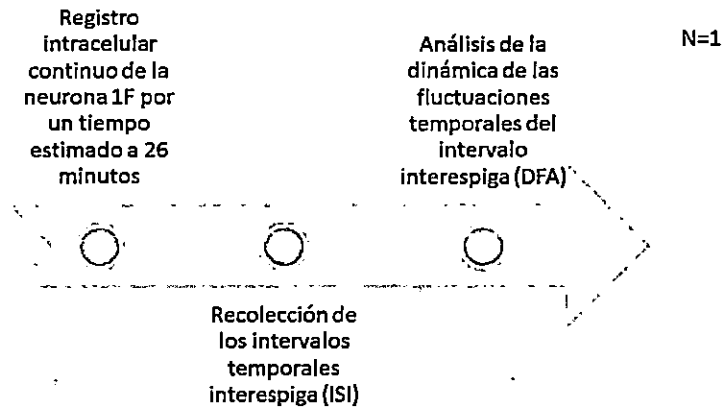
Registro intracelular continuo de la neurona 1F por un tiempo estimado a 26 minutos

Análisis de la dinámica de las fluctuaciones temporales del intervalo interespiga (DFA)

N=1

Recolección de los intervalos temporales interespiga (ISI)